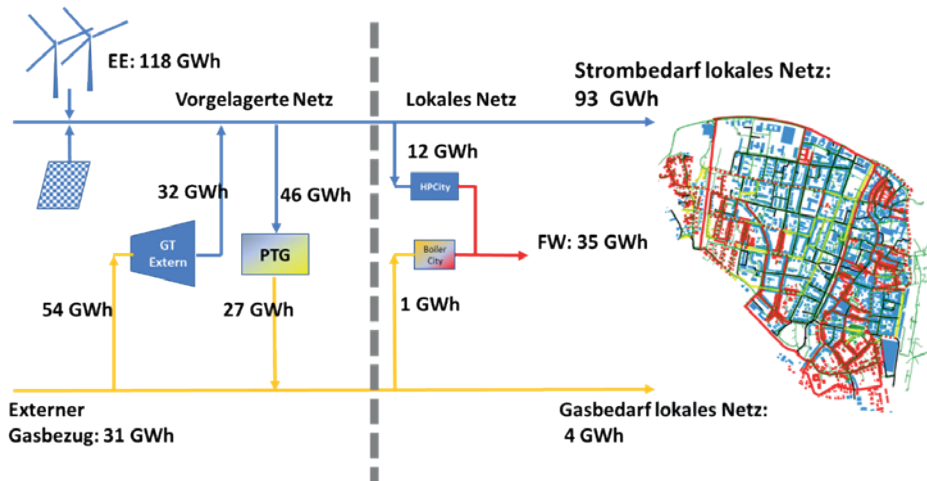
EE: 118 GWh

Vorgelagerte Netz

Lokales Netz

Strombedarf lokales Netz: 93 GWh

12 GWh

HPCity

32 GWh

46 GWh

GT Extern

PTG

Boiler City

FW: 35 GWh

54 GWh

27 GWh

1 GWh

Externer Gasbezug: 31 GWh

Gasbedarf lokales Netz: 4 GWh